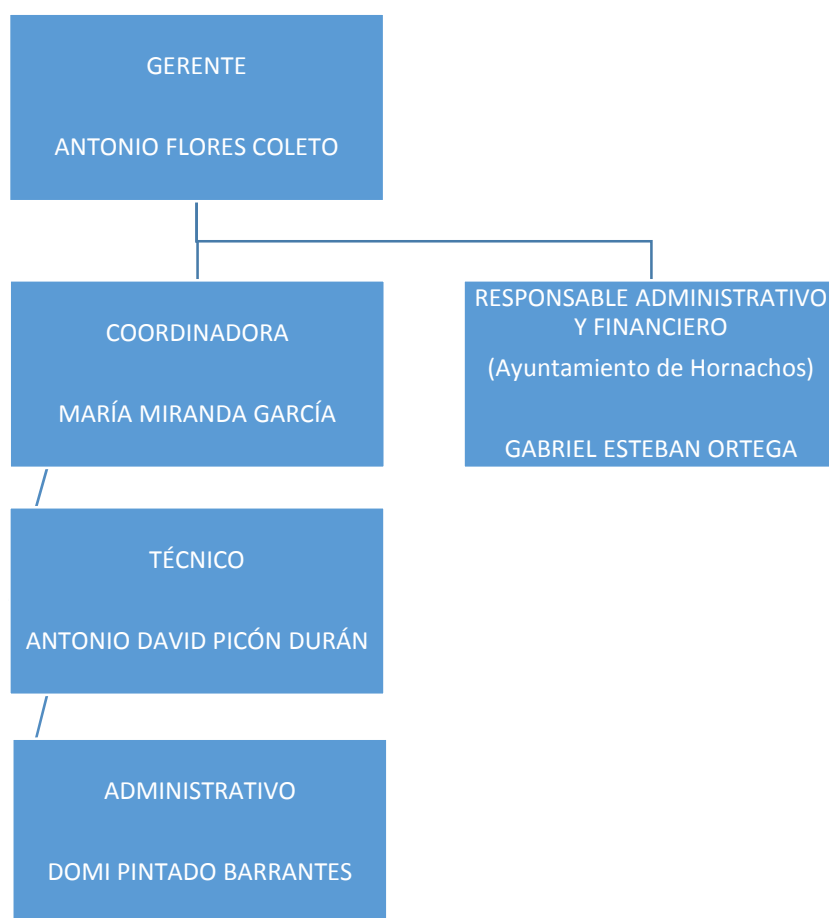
GERENTE

ANTONIO FLORES COLETO

COORDINADORA

MARÍA MIRANDA GARCÍA

RESPONSABLE ADMINISTRATIVO Y FINANCIERO

(Ayuntamiento de Hornachos)

GABRIEL ESTEBAN ORTEGA

TÉCNICO

ANTONIO DAVID PICÓN DURÁN

ADMINISTRATIVO

DOMI PINTADO BARRANTES